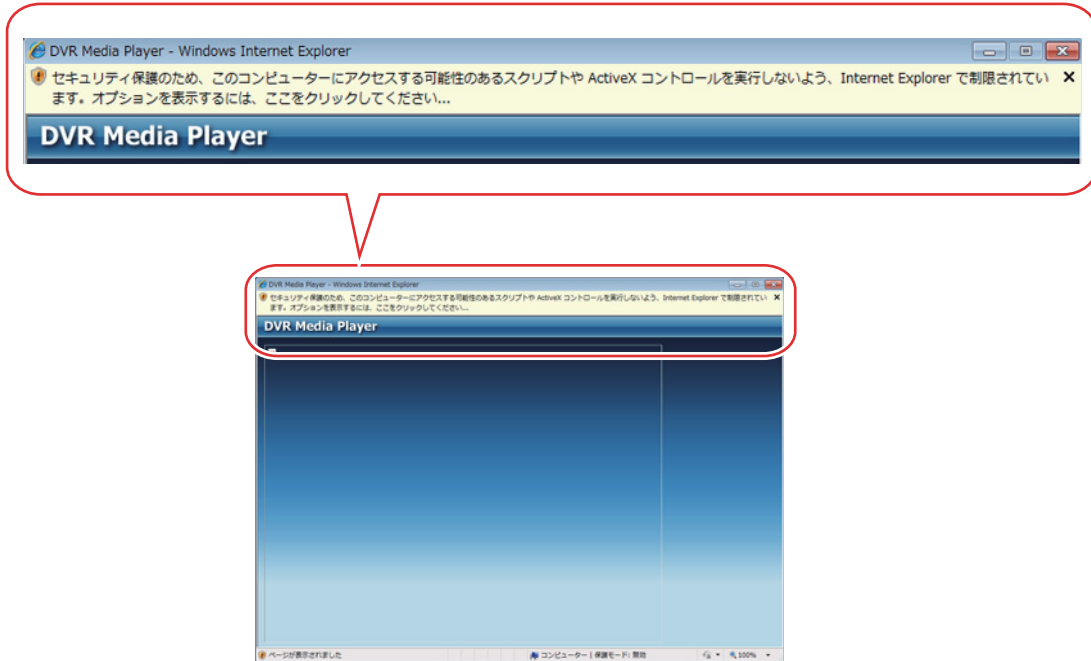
DVR Media Player - Windows Internet Explorer

セキュリティ保護のため、このコンピューターにアクセスする可能性のあるスクリプトや ActiveX コントロールを実行しないよう、Internet Explorer で制限されています。オプションを表示するには、ここをクリックしてください...

×

DVR Media Player

DVR Media Player - Windows Internet Explorer

セキュリティ保護のため、このコンピューターにアクセスする可能性のあるスクリプトや ActiveX コントロールを実行しないよう、Internet Explorer で制限されています。オプションを表示するには、ここをクリックしてください...

×

DVR Media Player

ページが表示されました

コンピューター | 保護モード: 無効

100%